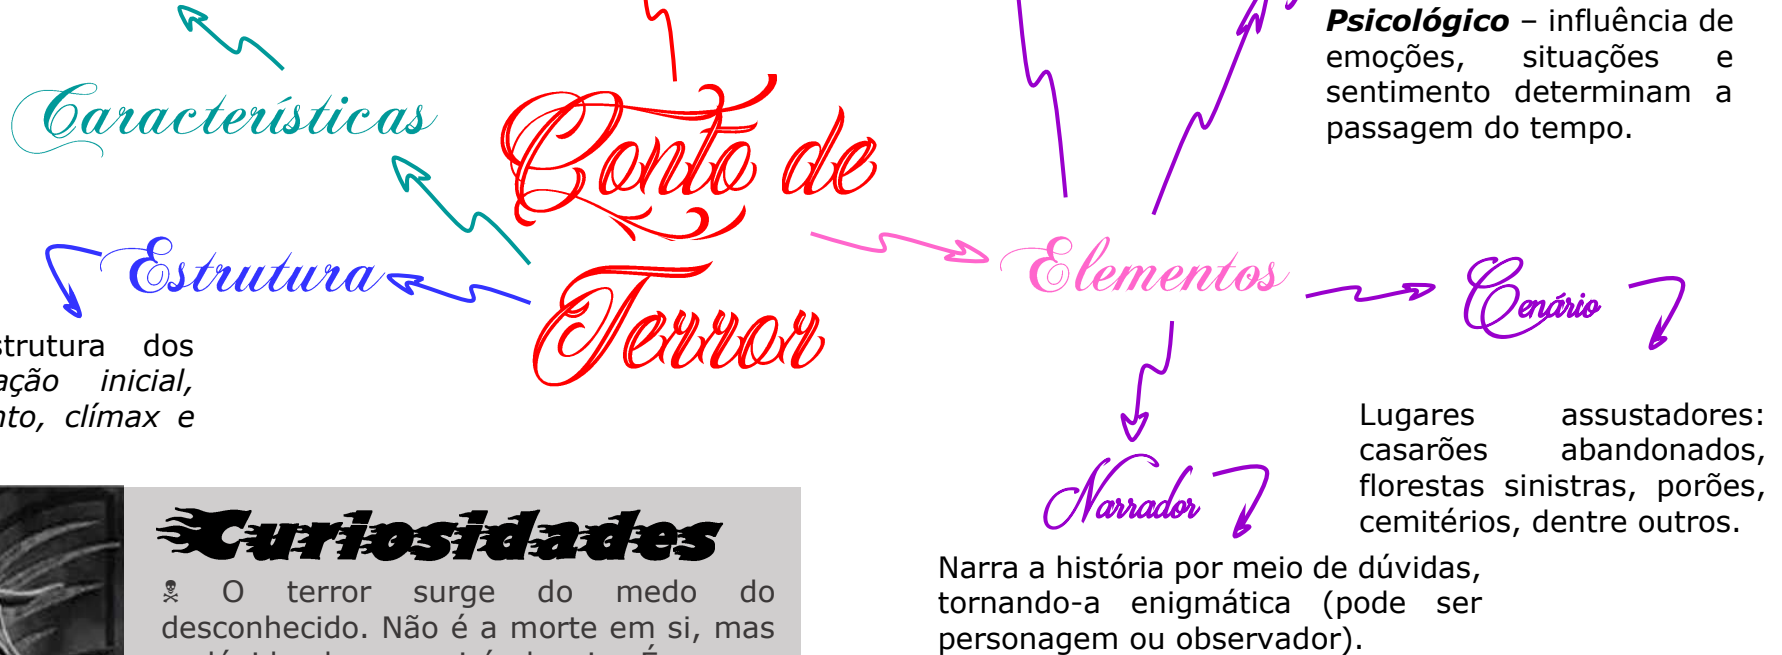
Psicológico – influência de emoções, situações e sentimento determinam a passagem do tempo.

Características

Conto de Terror

Estrutura

strutura dos ação inicial, nto, clímax e

Elementos

Cenário

Lugares assustadores: casarões abandonados, florestas sinistras, porões, cemitérios, dentre outros.

Narrador

Narra a história por meio de dúvidas, tornando-a enigmática (pode ser personagem ou observador).

Curiosidades

☠ O terror surge do medo do desconhecido. Não é a morte em si, mas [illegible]